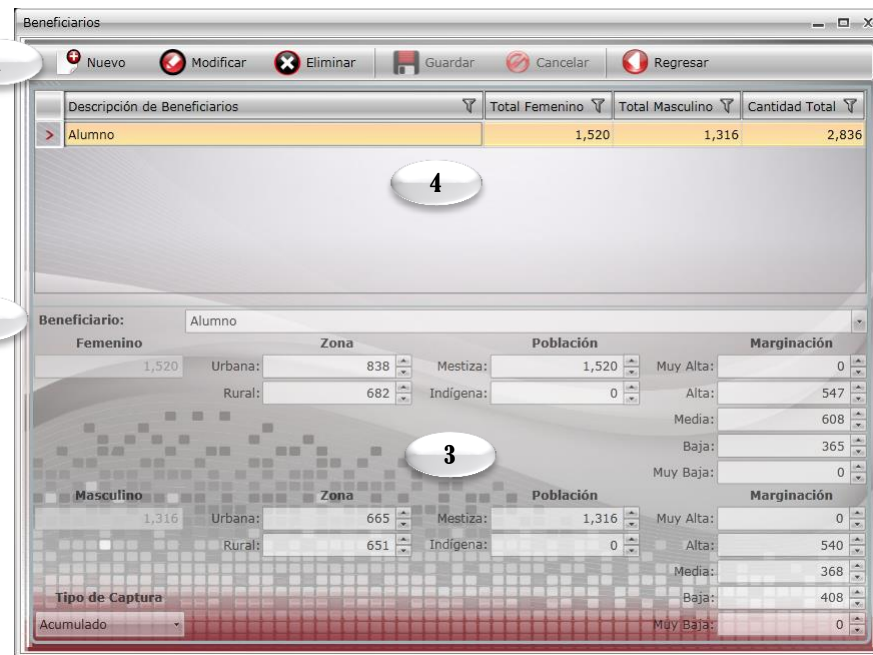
Beneficiarios

Nuevo Modificar Eliminar Guardar Cancelar Regresar

| Descripción de Beneficiarios | Total Femenino | Total Masculino | Cantidad Total |
|---|---|---|---|
| Alumno | 1,520 | 1,316 | 2,836 |

4

Beneficiario: Alumno

Femenino
1,520

Zona
Urbana: 838
Rural: 682

Población
Mestiza: 1,520
Indígena: 0

Marginación
Muy Alta: 0
Alta: 547
Media: 608
Baja: 365
Muy Baja: 0

3

Masculino
1,316

Zona
Urbana: 665
Rural: 651

Población
Mestiza: 1,316
Indígena: 0

Marginación
Muy Alta: 0
Alta: 540
Media: 368
Baja: 408
Muy Baja: 0

Tipo de Captura
Acumulado